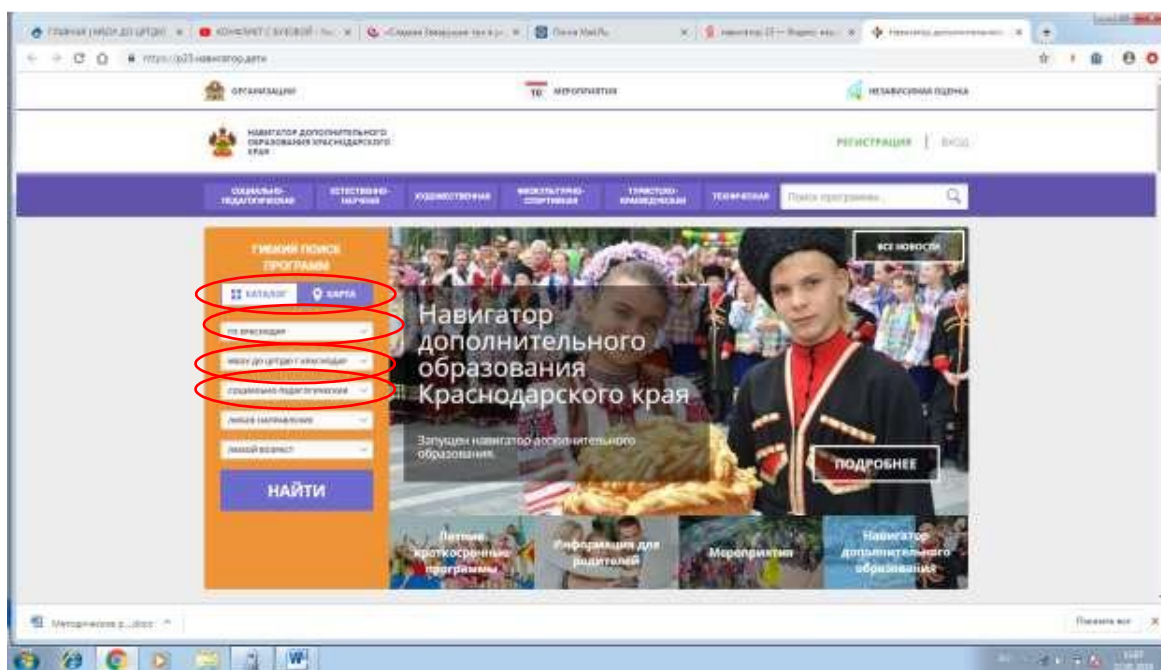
ГЛАВНАЯ | МБОУ ДО ЦРТДЮ | КОНФЛИКТ С БУКВОЙ | «Сладкие Северные тае» | Почта Mail.Ru | навигатор 23 — Яндекс | Навигатор дополнительного

https://p23.навигатор.дети

ОРГАНИЗАЦИИ
МЕРОПРИЯТИЯ
НЕЗАВИСИМАЯ ОЦЕНКА

НАВИГАТОР ДОПОЛНИТЕЛЬНОГО ОБРАЗОВАНИЯ КРАСНОДАРСКОГО КРАЯ

РЕГИСТРАЦИЯ | ВХОД

СОЦИАЛЬНО-ПЕДАГОГИЧЕСКАЯ
ЕСТЕСТВЕННО-НАУЧНАЯ
ХУДОЖЕСТВЕННАЯ
ФИЗКУЛЬТУРНО-СПОРТИВНАЯ
ТУРИСТСКО-КРАЕВЕДЧЕСКАЯ
ТЕХНИЧЕСКАЯ
Поиск программы...

ГИБКИЙ ПОИСК ПРОГРАММ
КАТАЛОГ
КАРТА
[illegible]
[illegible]
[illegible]
Любое направление
Любой возраст
НАЙТИ

ВСЕ НОВОСТИ

Навигатор дополнительного образования Краснодарского края

Запущен навигатор дополнительного образования.

ПОДРОБНЕЕ

Летние краткосрочные программы
Информация для родителей
Мероприятия
Навигатор дополнительного образования

Методические р....docx

Показать все